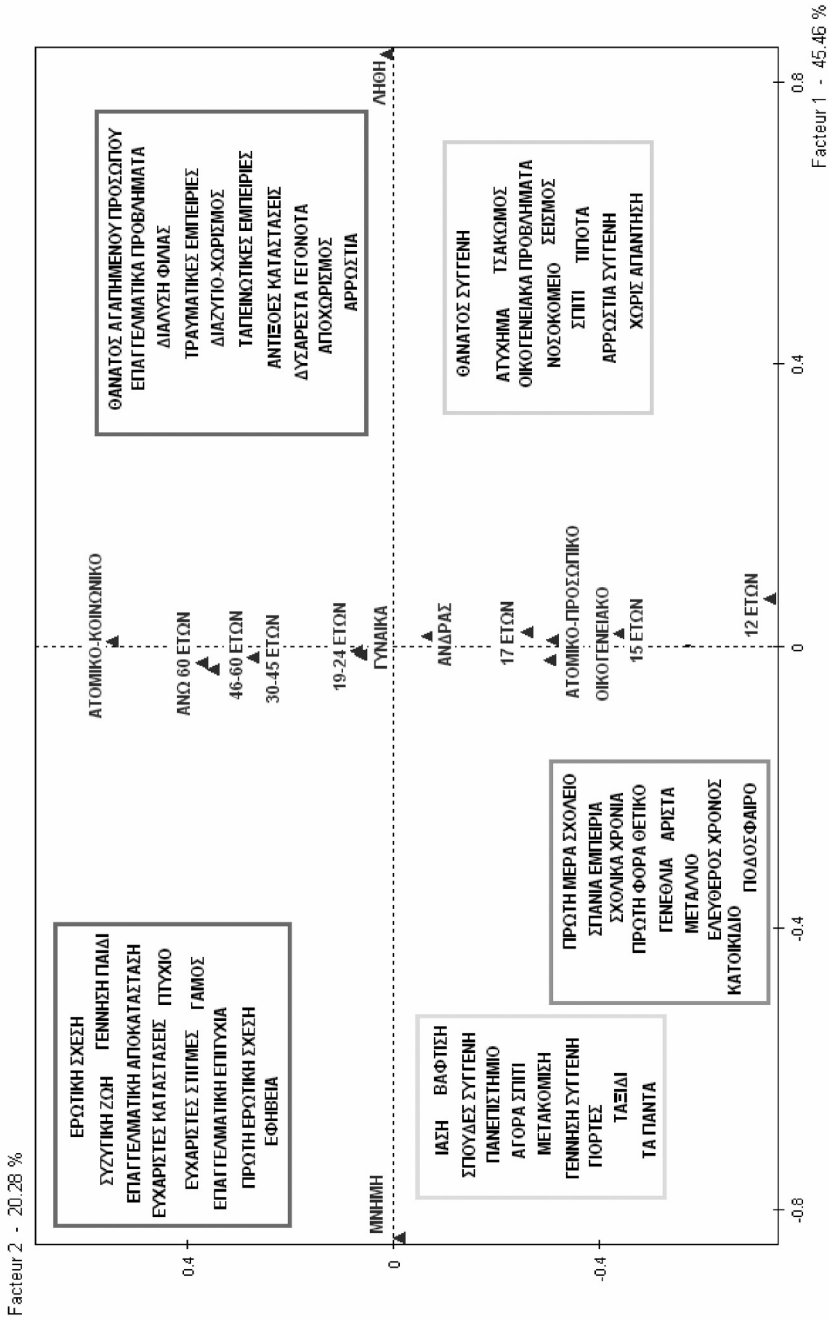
Facteur 2 - 20.28 %

0.4

0

-0.4

-0.8

-0.4

0

0.4

0.8

Facteur 1 - 45.46 %

ΕΡΩΤΙΚΗ ΣΧΕΣΗ
ΣΥΖΥΓΙΚΗ ΖΩΗ ΓΕΝΝΗΣΗ ΠΑΙΔΙ
ΕΠΑΓΓΕΛΜΑΤΙΚΗ ΑΠΟΚΑΤΑΣΤΑΣΗ
ΕΥΧΑΡΙΣΤΕΣ ΚΑΤΑΣΤΑΣΕΙΣ ΠΤΥΧΙΟ
ΕΥΧΑΡΙΣΤΕΣ ΣΤΙΓΜΕΣ ΓΑΜΟΣ
ΕΠΑΓΓΕΛΜΑΤΙΚΗ ΕΠΙΤΥΧΙΑ
ΠΡΩΤΗ ΕΡΩΤΙΚΗ ΣΧΕΣΗ
ΕΦΗΒΕΙΑ

ΜΝΗΜΗ

ΙΑΣΗ ΒΑΦΤΙΣΗ
ΣΠΟΥΔΕΣ ΣΥΓΓΕΝΗ
ΠΑΝΕΠΙΣΤΗΜΙΟ
ΑΓΟΡΑ ΣΠΙΤΙ
ΜΕΤΑΚΟΜΙΣΗ
ΓΕΝΝΗΣΗ ΣΥΓΓΕΝΗ
ΓΙΟΡΤΕΣ
ΤΑΞΙΔΙ
ΤΑ ΠΑΝΤΑ

ΠΡΩΤΗ ΜΕΡΑ ΣΧΟΛΕΙΟ
ΣΠΑΝΙΑ ΕΜΠΕΙΡΙΑ
ΣΧΟΛΙΚΑ ΧΡΟΝΙΑ
ΠΡΩΤΗ ΦΟΡΑ ΘΕΤΙΚΟ
ΓΕΝΕΘΛΙΑ ΑΡΙΣΤΑ
ΜΕΤΑΛΛΙΟ
ΕΛΕΥΘΕΡΟΣ ΧΡΟΝΟΣ
ΚΑΤΟΙΚΙΔΙΟ ΠΟΔΟΣΦΑΙΡΟ

ΑΤΟΜΙΚΟ-ΚΟΙΝΩΝΙΚΟ
ΑΝΩ 60 ΕΤΩΝ
46-60 ΕΤΩΝ
30-45 ΕΤΩΝ
19-24 ΕΤΩΝ
ΓΥΝΑΙΚΑ
ΑΝΔΡΑΣ
17 ΕΤΩΝ
ΑΤΟΜΙΚΟ-ΠΡΟΣΩΠΙΚΟ
ΟΙΚΟΓΕΝΕΙΑΚΟ
15 ΕΤΩΝ
12 ΕΤΩΝ

ΘΑΝΑΤΟΣ ΑΓΑΠΗΜΕΝΟΥ ΠΡΟΣΩΠΟΥ
ΕΠΑΓΓΕΛΜΑΤΙΚΑ ΠΡΟΒΛΗΜΑΤΑ
ΔΙΑΛΥΣΗ ΦΙΛΙΑΣ
ΤΡΑΥΜΑΤΙΚΕΣ ΕΜΠΕΙΡΙΕΣ
ΔΙΑΖΥΓΙΟ-ΧΩΡΙΣΜΟΣ
ΤΑΠΕΙΝΩΤΙΚΕΣ ΕΜΠΕΙΡΙΕΣ
ΑΝΤΙΞΟΕΣ ΚΑΤΑΣΤΑΣΕΙΣ
ΔΥΣΑΡΕΣΤΑ ΓΕΓΟΝΟΤΑ
ΑΠΟΧΩΡΙΣΜΟΣ
ΑΡΡΩΣΤΙΑ

ΛΗΘΗ

ΘΑΝΑΤΟΣ ΣΥΓΓΕΝΗ
ΑΤΥΧΗΜΑ ΤΣΑΚΩΜΟΣ
ΟΙΚΟΓΕΝΕΙΑΚΑ ΠΡΟΒΛΗΜΑΤΑ
ΝΟΣΟΚΟΜΕΙΟ ΣΕΙΣΜΟΣ
ΣΠΙΤΙ ΤΙΠΟΤΑ
ΑΡΡΩΣΤΙΑ ΣΥΓΓΕΝΗ
ΧΩΡΙΣ ΑΠΑΝΤΗΣΗ